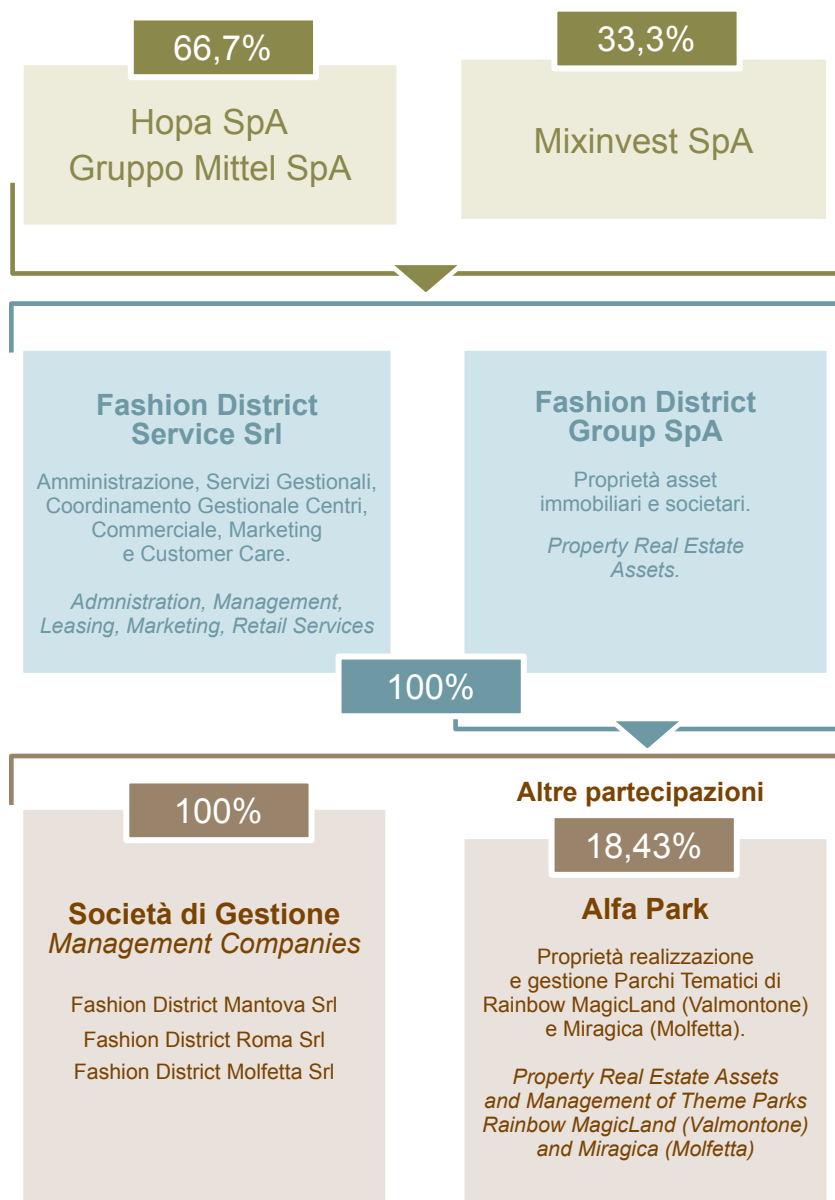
66,7%

Hopa SpA
Gruppo Mittel SpA

33,3%

Mixinvest SpA

Fashion District Service Srl

Amministrazione, Servizi Gestionali, Coordinamento Gestionale Centri, Commerciale, Marketing e Customer Care.

Admnistration, Management, Leasing, Marketing, Retail Services

Fashion District Group SpA

Proprietà asset immobiliari e societari.

Property Real Estate Assets.

100%

100%

Società di Gestione
Management Companies

Fashion District Mantova Srl
Fashion District Roma Srl
Fashion District Molfetta Srl

Altre partecipazioni

18,43%

Alfa Park

Proprietà realizzazione e gestione Parchi Tematici di Rainbow MagicLand (Valmontone) e Miragica (Molfetta).

Property Real Estate Assets and Management of Theme Parks Rainbow MagicLand (Valmontone) and Miragica (Molfetta)